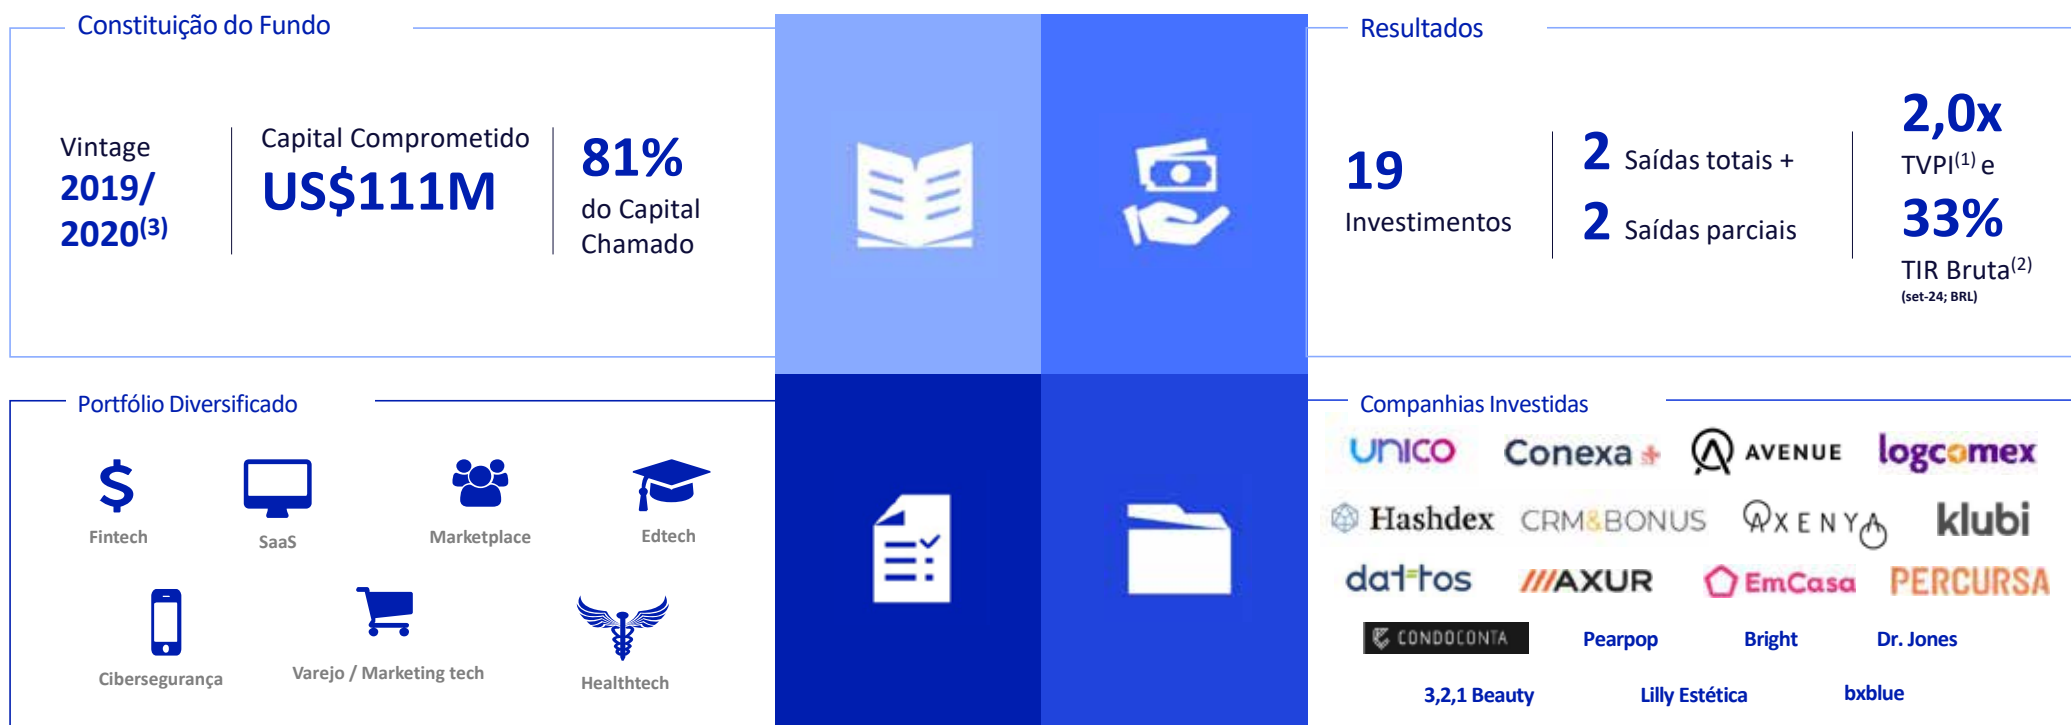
Constituição do Fundo

Vintage
2019/
2020$^{(3)}$

Capital Comprometido
US$111M

81%
do Capital Chamado

Resultados

19
Investimentos

2 Saídas totais +
2 Saídas parciais

2,0x
TVPI$^{(1)}$ e
33%
TIR Bruta$^{(2)}$
(set-24; BRL)

Portfólio Diversificado

Fintech
SaaS
Marketplace
Edtech
Cibersegurança
Varejo / Marketing tech
Healthtech

Companhias Investidas

unico
Conexa
AVENUE
logcomex
Hashdex
CRM&BONUS
AXENYA
klubi
dattos
AXUR
EmCasa
PERCURSA
CONDOCONTA
Pearpop
Bright
Dr. Jones
3,2,1 Beauty
Lilly Estética
bxblue